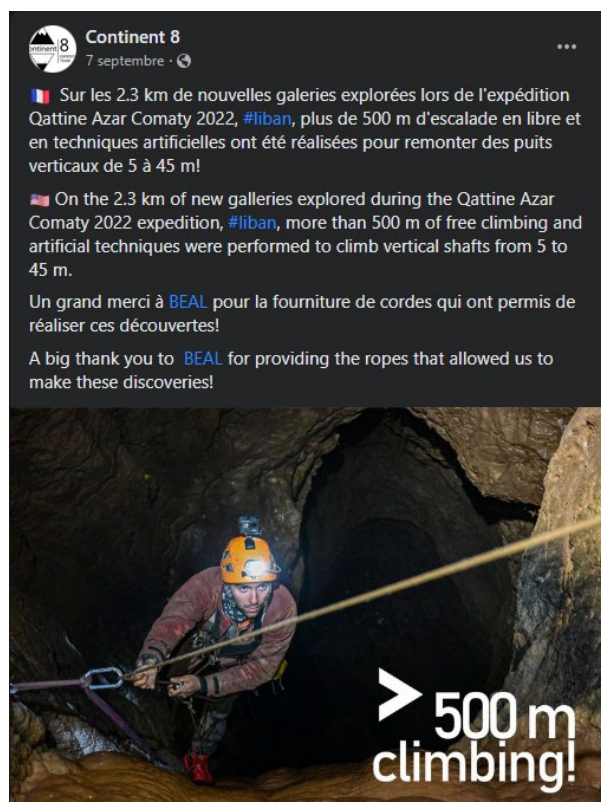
continent 8

Continent 8
7 septembre ·

🇫🇷 Sur les 2.3 km de nouvelles galeries explorées lors de l'expédition Qattine Azar Comaty 2022, #liban, plus de 500 m d'escalade en libre et en techniques artificielles ont été réalisées pour remonter des puits verticaux de 5 à 45 m!

🇺🇸 On the 2.3 km of new galleries explored during the Qattine Azar Comaty 2022 expedition, #liban, more than 500 m of free climbing and artificial techniques were performed to climb vertical shafts from 5 to 45 m.

Un grand merci à BEAL pour la fourniture de cordes qui ont permis de réaliser ces découvertes!

A big thank you to BEAL for providing the ropes that allowed us to make these discoveries!

> 500 m climbing!